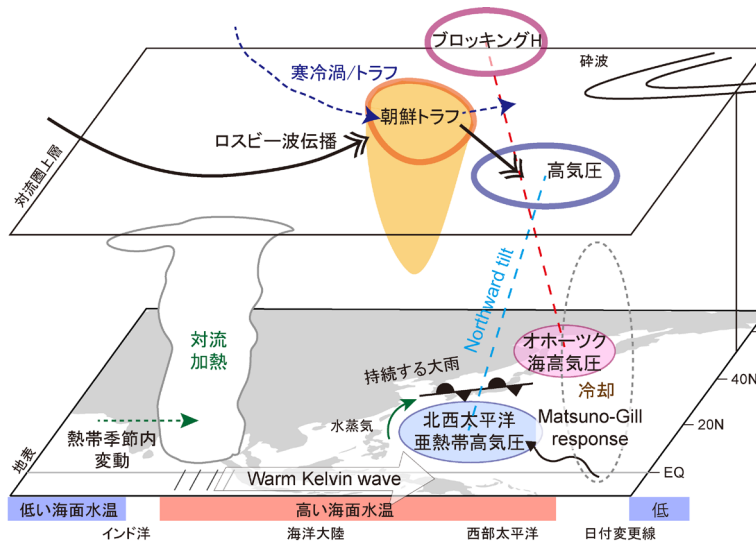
ブロッキングH

砕波

寒冷渦/トラフ

朝鮮トラフ

ロスビー波伝播

高気圧

対流圏上層

Northward tilt

対流
加熱

オホーツク
海高気圧

持続する大雨

冷却

40N

20N

EQ

水蒸気

北西太平洋
亜熱帯高気圧

Matsuno-Gill
response

熱帯季節内
変動

地表

Warm Kelvin wave

低い海面水温

高い海面水温

低

インド洋

海洋大陸

西部太平洋

日付変更線